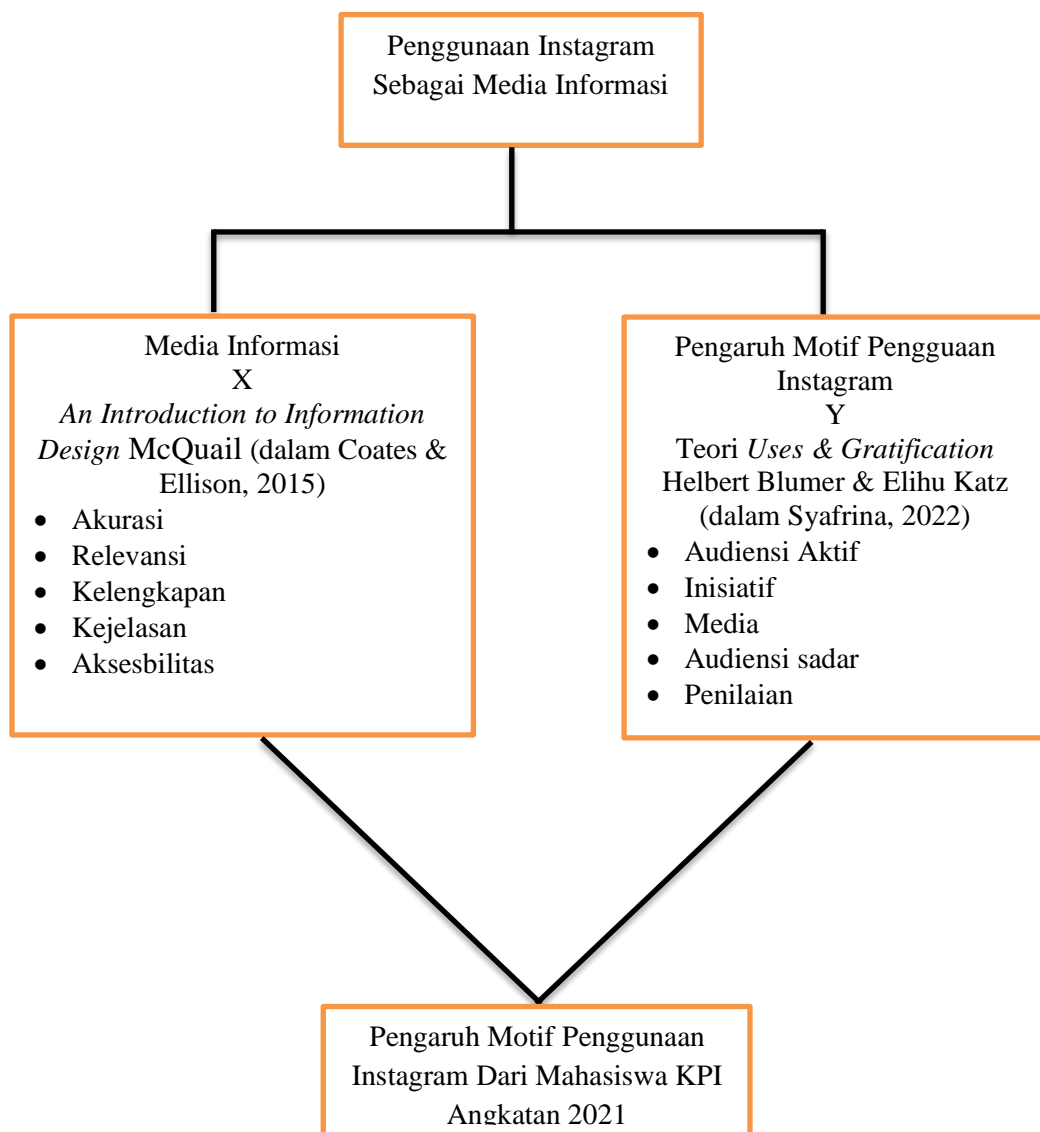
Penggunaan Instagram Sebagai Media Informasi

Media Informasi
X
*An Introduction to Information Design* McQuail (dalam Coates & Ellison, 2015)
- Akurasi
- Relevansi
- Kelengkapan
- Kejelasan
- Aksesbilitas

Pengaruh Motif Pengguaan Instagram
Y
Teori *Uses & Gratification* Helbert Blumer & Elihu Katz (dalam Syafrina, 2022)
- Audiensi Aktif
- Inisiatif
- Media
- Audiensi sadar
- Penilaian

Pengaruh Motif Penggunaan Instagram Dari Mahasiswa KPI Angkatan 2021